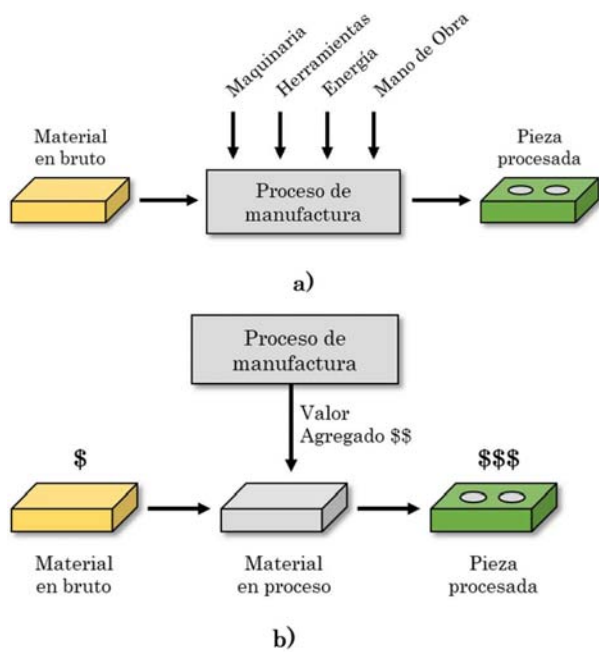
Maquinaria
Herramientas
Energía
Mano de Obra

Material en bruto

Proceso de manufactura

Pieza procesada

a)

Proceso de manufactura

Valor Agregado $$

$

$$$

Material en bruto

Material en proceso

Pieza procesada

b)